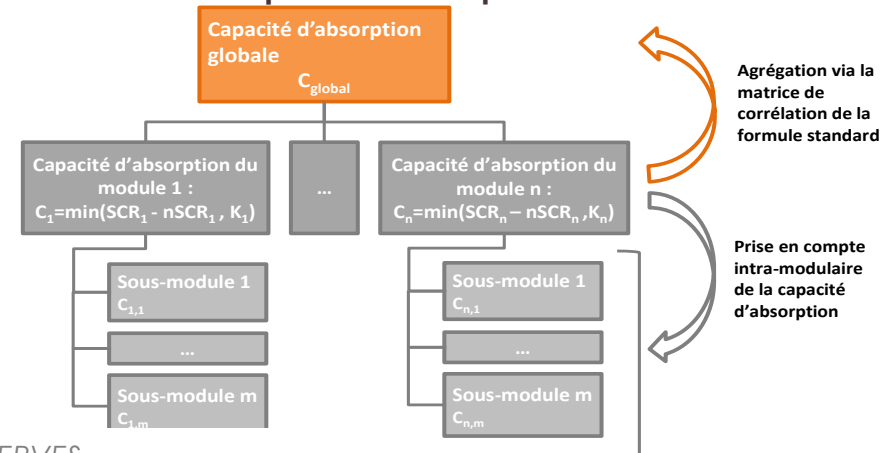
Capacité d'absorption globale
$C_{global}$

Agrégation via la matrice de corrélation de la formule standard

Capacité d'absorption du module 1 :
$C_1=\min(SCR_1 - nSCR_1 , K_1)$

...

Capacité d'absorption du module n :
$C_n=\min(SCR_n – nSCR_n ,K_n)$

Prise en compte intra-modulaire de la capacité d'absorption

Sous-module 1
$C_{1,1}$

...

Sous-module m
$C_{1,m}$

Sous-module 1
$C_{n,1}$

...

Sous-module m
$C_{n,m}$

ERVES